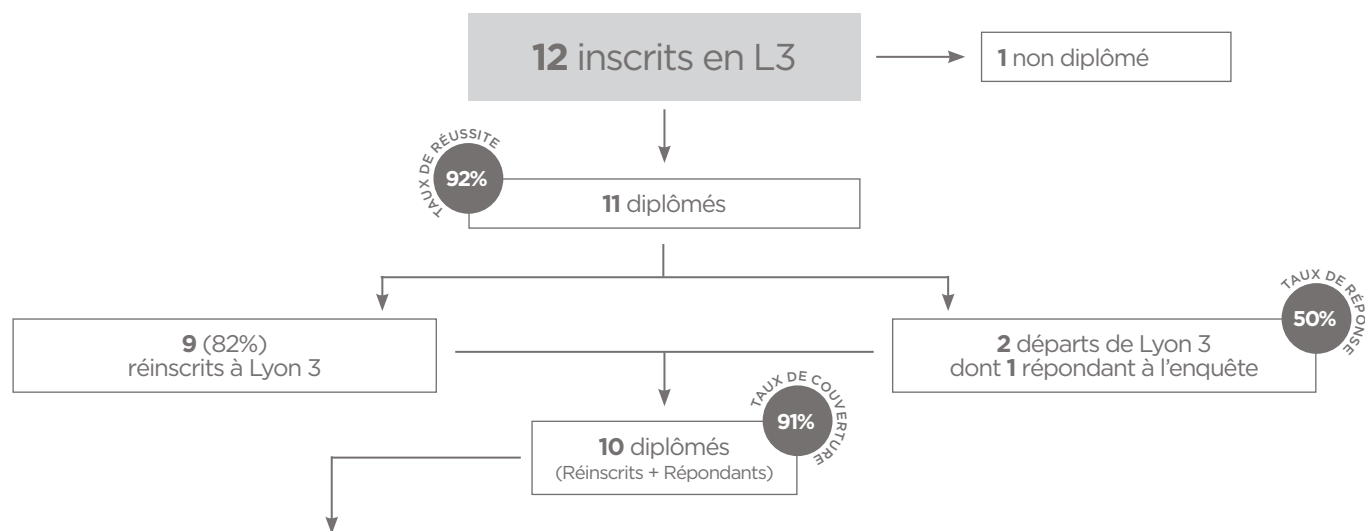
**12** inscrits en L3

**1** non diplômé

TAUX DE RÉUSSITE
92%

**11** diplômés

**9** (82%)
réinscrits à Lyon 3

**2** départs de Lyon 3
dont **1** répondant à l'enquête

TAUX DE RÉPONSE
50%

TAUX DE COUVERTURE
91%

**10** diplômés
(Réinscrits + Répondants)